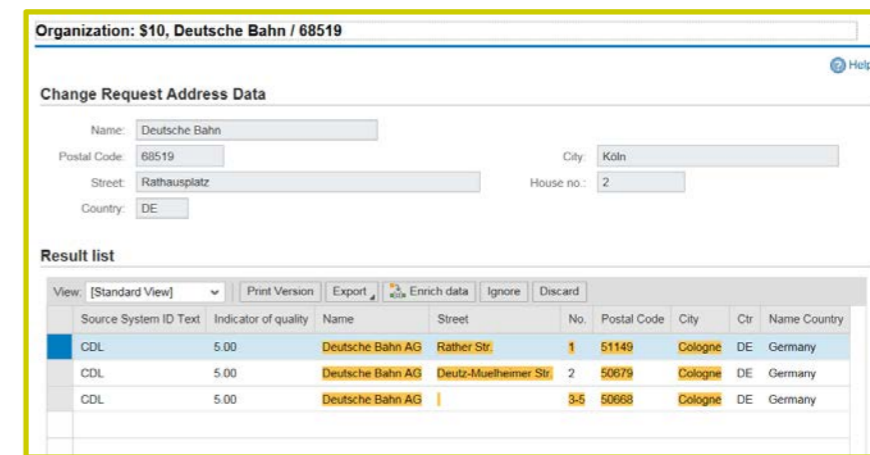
Organization: $10, Deutsche Bahn / 68519

Help

Change Request Address Data

Name: Deutsche Bahn

Postal Code: 68519

City: Köln

Street: Rathausplatz

House no.: 2

Country: DE

Result list

View: [Standard View] Print Version Export Enrich data Ignore Discard

| Source System ID Text | Indicator of quality | Name | Street | No. | Postal Code | City | Ctr | Name Country |
|---|---|---|---|---|---|---|---|---|
| CDL | 5.00 | Deutsche Bahn AG | Rather Str. | 1 | 51149 | Cologne | DE | Germany |
| CDL | 5.00 | Deutsche Bahn AG | Deutz-Muelheimer Str. | 2 | 50679 | Cologne | DE | Germany |
| CDL | 5.00 | Deutsche Bahn AG | | 3-5 | 50668 | Cologne | DE | Germany |